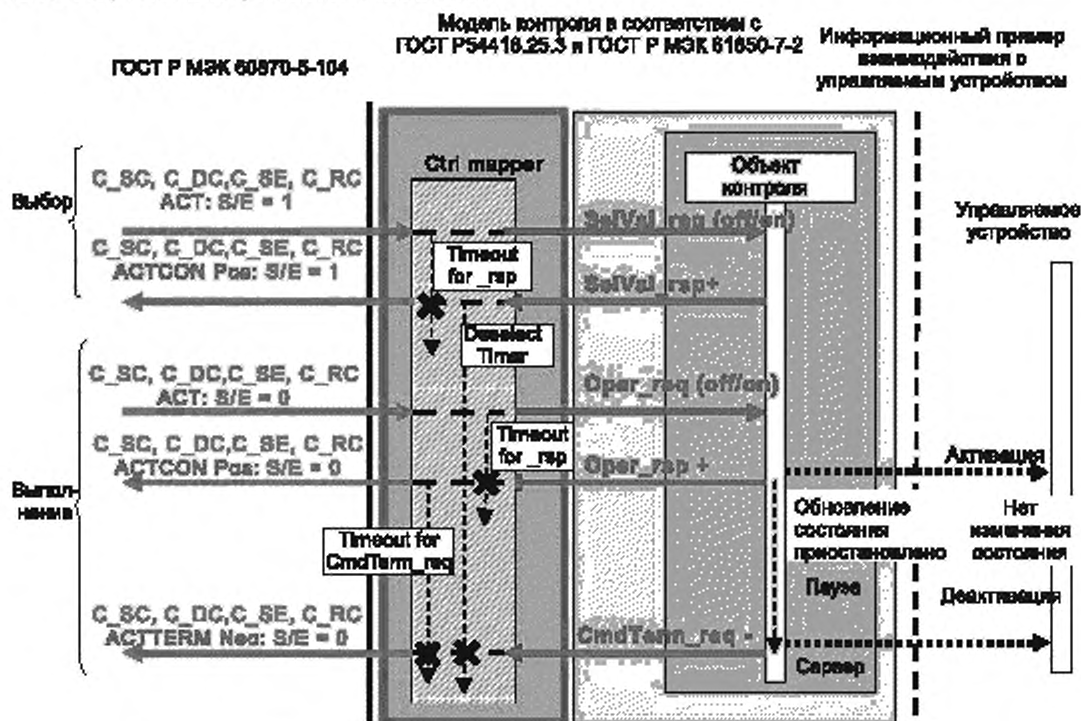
ГОСТ Р МЭК 60870-5-104

Модель контроля в соответствии с ГОСТ Р54418.25.3 и ГОСТ Р МЭК 61850-7-2

Информационный пример взаимодействия с управляемым устройством

Выбор

C_SC, C_DC,C_SE, C_RC
ACT: S/E = 1

C_SC, C_DC,C_SE, C_RC
ACTCON Pos: S/E = 1

Ctrl mapper

Объект контроля

SelVal_req (off/on)

Timeout for _rsp

SelVal_rsp+

Deselect Timer

Управляемое устройство

Выпол-нение

C_SC, C_DC,C_SE, C_RC
ACT: S/E = 0

Oper_req (off/on)

C_SC, C_DC,C_SE, C_RC
ACTCON Pos: S/E = 0

Timeout for _rsp

Oper_rsp +

Активация

Обновление состояния приостановлено

Нет изменения состояния

Timeout for CmdTerm_req

Пауза

Деактивация

C_SC, C_DC,C_SE, C_RC
ACTTERM Neg: S/E = 0

CmdTerm_req -

Сервер